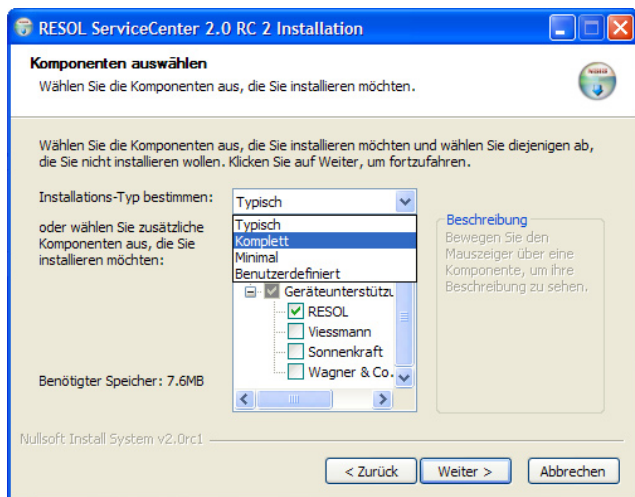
RESOL ServiceCenter 2.0 RC 2 Installation

Komponenten auswählen
Wählen Sie die Komponenten aus, die Sie installieren möchten.

Wählen Sie die Komponenten aus, die Sie installieren möchten und wählen Sie diejenigen ab, die Sie nicht installieren wollen. Klicken Sie auf Weiter, um fortzufahren.

Installations-Typ bestimmen:
Typisch
Typisch
Komplett
Minimal
Benutzerdefiniert

oder wählen Sie zusätzliche Komponenten aus, die Sie installieren möchten:

Geräteunterstütz
RESOL
Viessmann
Sonnenkraft
Wagner & Co.

Beschreibung
Bewegen Sie den Mauszeiger über eine Komponente, um ihre Beschreibung zu sehen.

Benötigter Speicher: 7.6MB

Nullsoft Install System v2.0rc1

< Zurück
Weiter >
Abbrechen